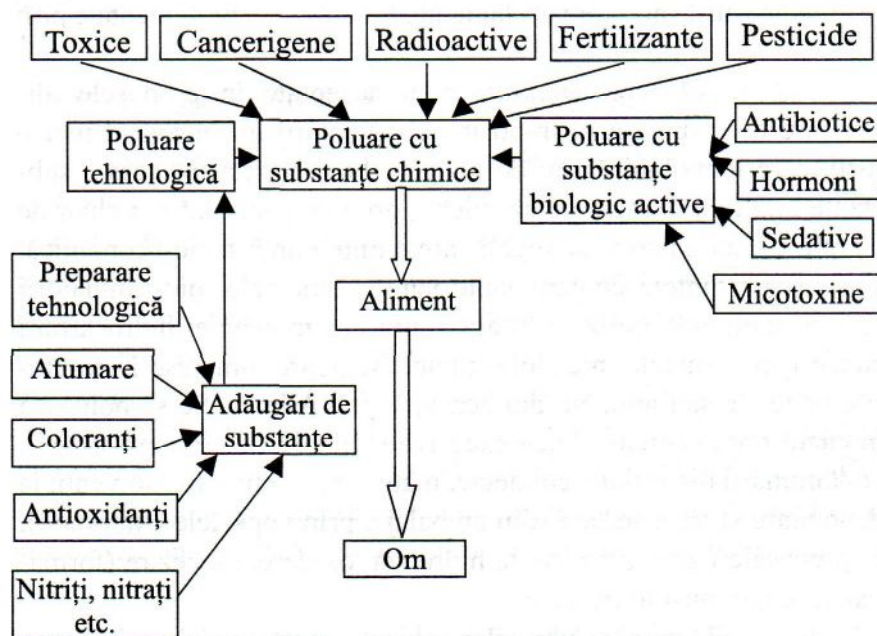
Toxice
Cancerigene
Radioactive
Fertilizante
Pesticide

Poluare tehnologică
Poluare cu substanțe chimice
Poluare cu substanțe biologic active

Antibiotice
Hormoni
Sedative
Micotoxine

Preparare tehnologică
Aliment
Afumare
Adăugări de substanțe
Coloranți
Antioxidanți
Om
Nitriți, nitrați etc.